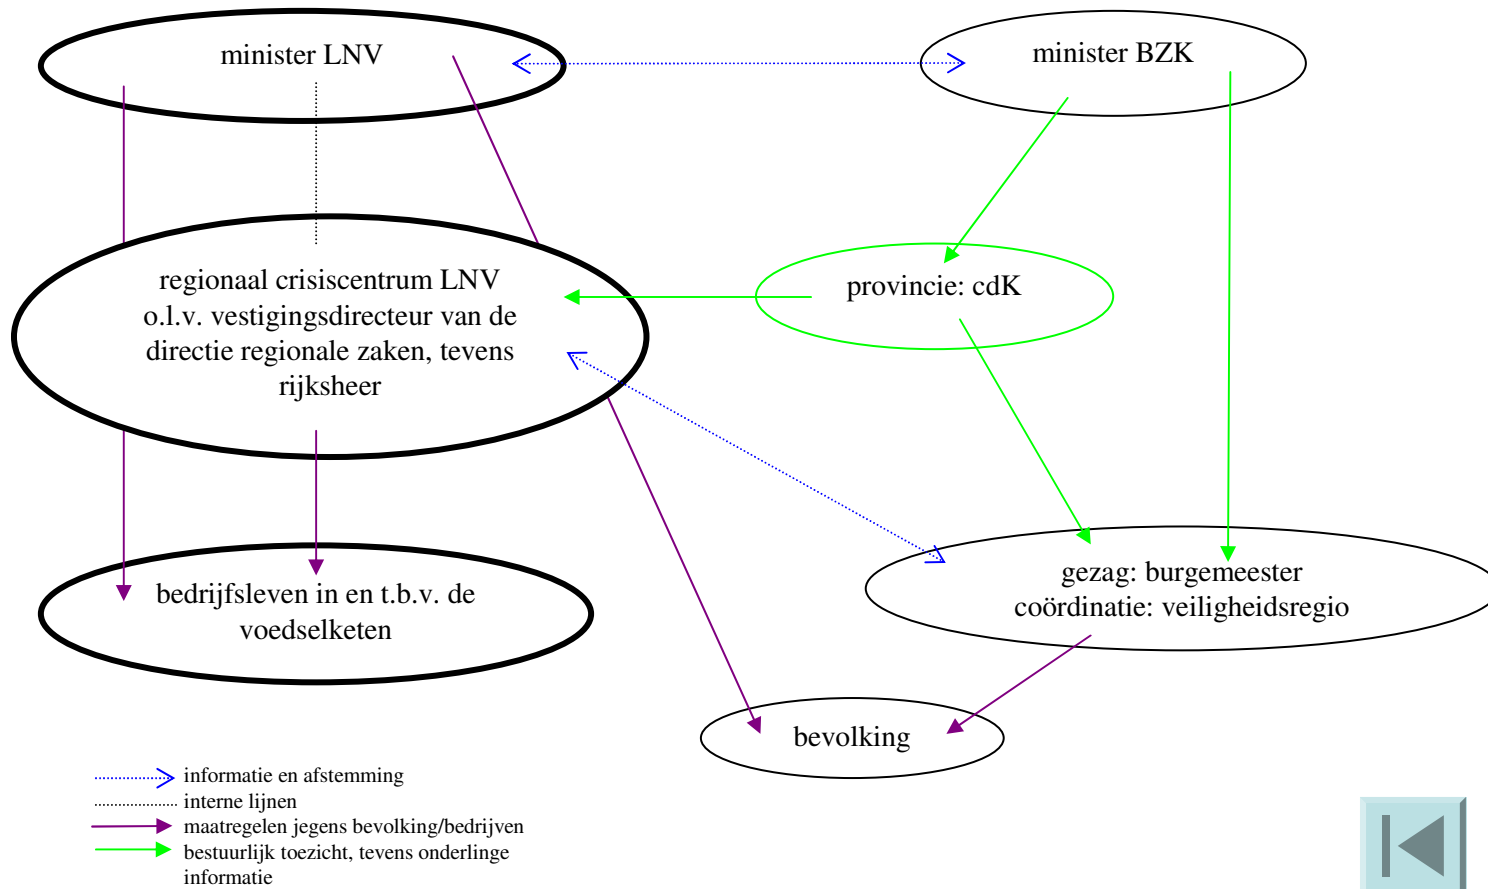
minister LNV

minister BZK

regionaal crisiscentrum LNV o.l.v. vestigingsdirecteur van de directie regionale zaken, tevens rijksheer

provincie: cdK

bedrijfsleven in en t.b.v. de voedselketen

gezag: burgemeester
coördinatie: veiligheidsregio

bevolking

informatie en afstemming
interne lijnen
maatregelen jegens bevolking/bedrijven
bestuurlijk toezicht, tevens onderlinge informatie